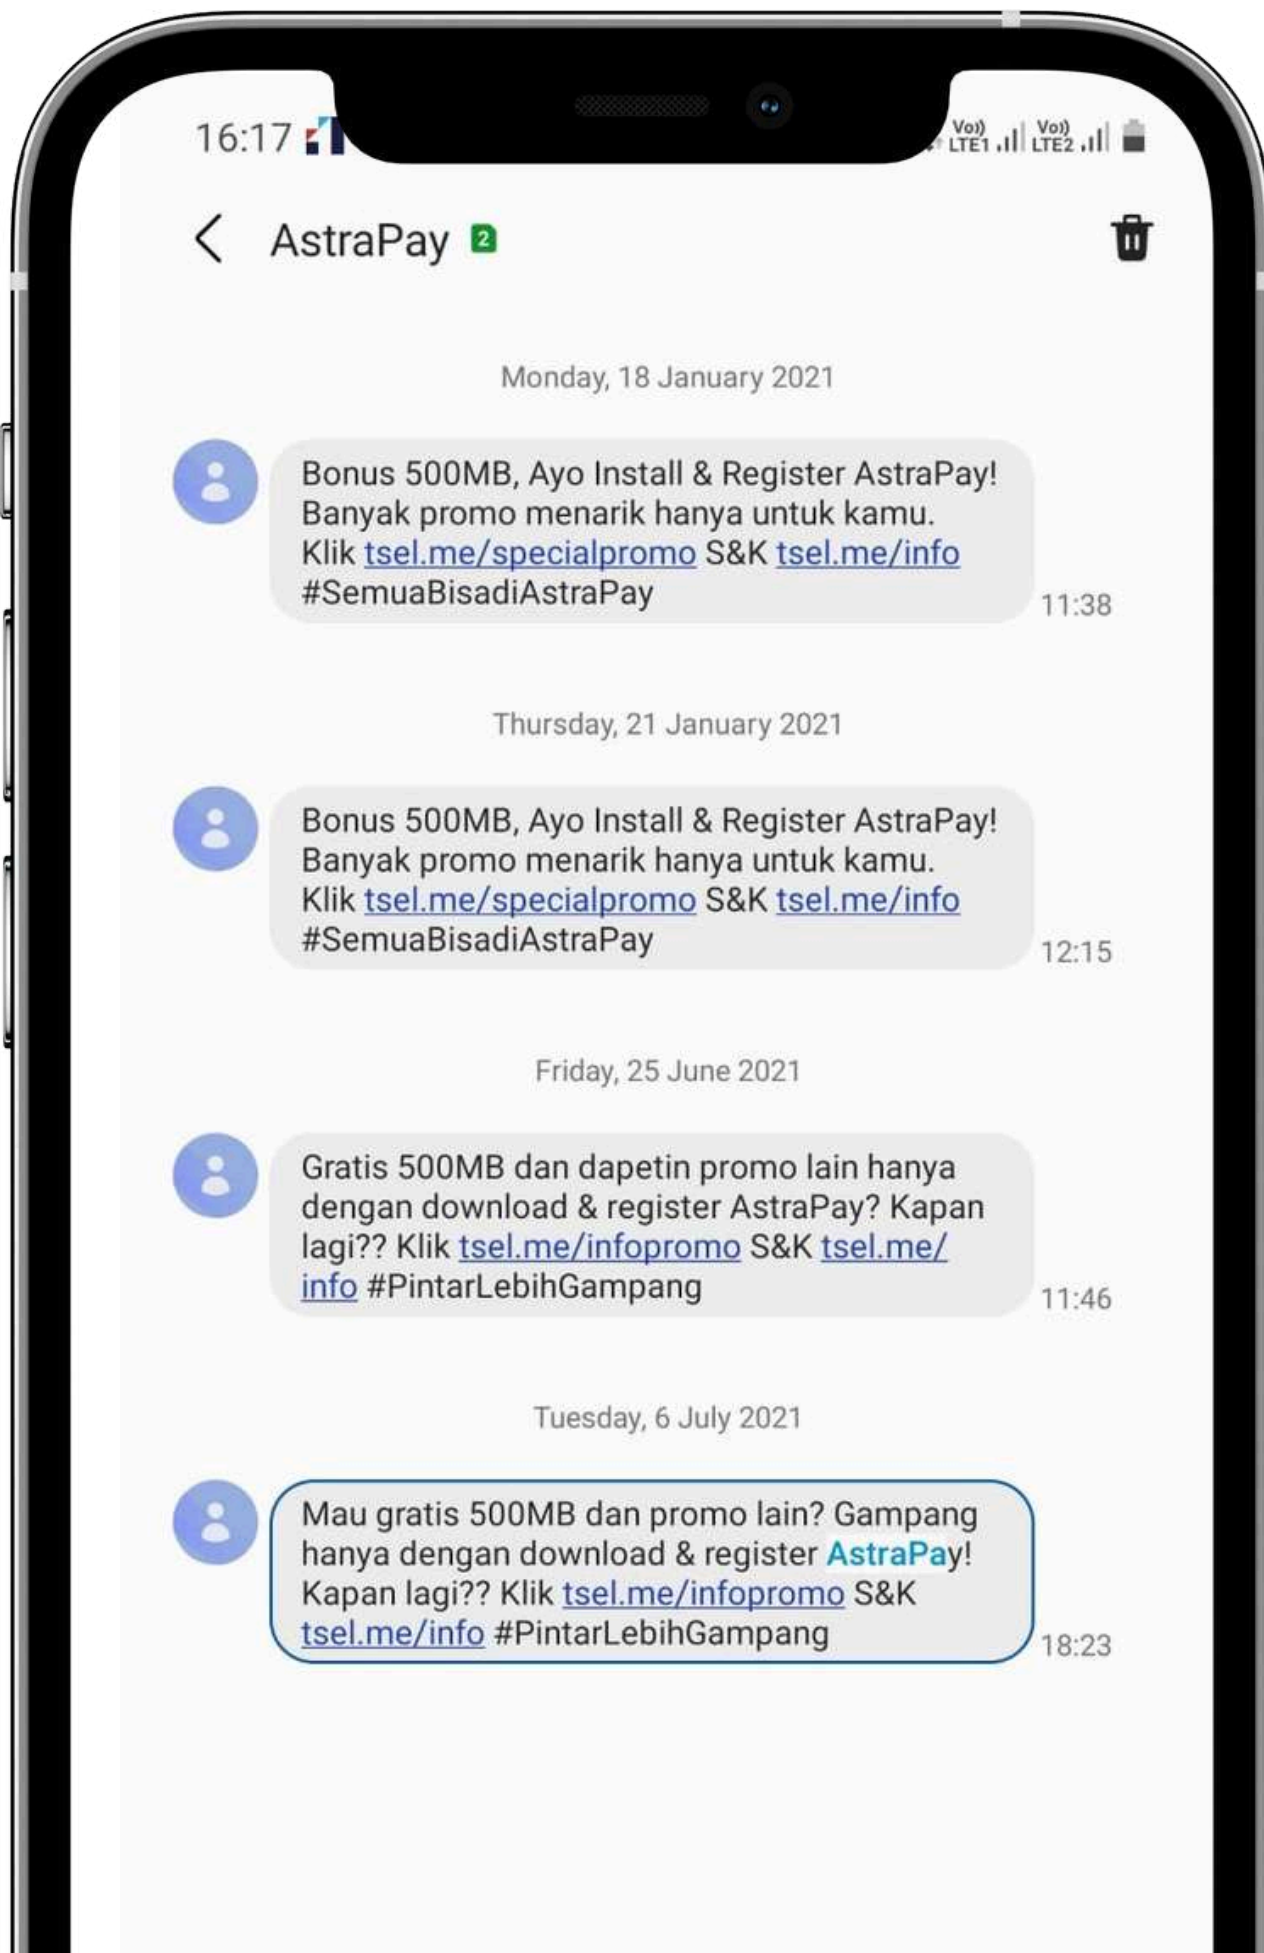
16:17

Vo)) LTE1 Vo)) LTE2

AstraPay 2

Monday, 18 January 2021

Bonus 500MB, Ayo Install & Register AstraPay! Banyak promo menarik hanya untuk kamu. Klik tsel.me/specialpromo S&K tsel.me/info #SemuaBisadiAstraPay

11:38

Thursday, 21 January 2021

Bonus 500MB, Ayo Install & Register AstraPay! Banyak promo menarik hanya untuk kamu. Klik tsel.me/specialpromo S&K tsel.me/info #SemuaBisadiAstraPay

12:15

Friday, 25 June 2021

Gratis 500MB dan dapetin promo lain hanya dengan download & register AstraPay? Kapan lagi?? Klik tsel.me/infopromo S&K tsel.me/info #PintarLebihGampang

11:46

Tuesday, 6 July 2021

Mau gratis 500MB dan promo lain? Gampang hanya dengan download & register AstraPay! Kapan lagi?? Klik tsel.me/infopromo S&K tsel.me/info #PintarLebihGampang

18:23